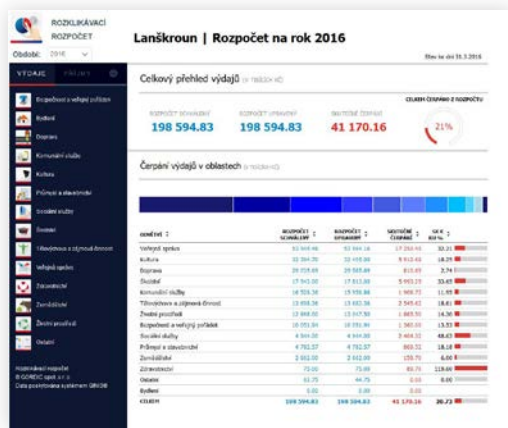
ROZKLIKÁVACÍ ROZPOČET

Období: 2016

VÝDAJE PŘÍJMY

Bezpečnost a veřejný pořádek
Bydlení
Doprava
Komunální služby
Kultura
Průmysl a stavebnictví
Sociální služby
Školství
Tělovýchova a zájmová činnost
Veřejná správa
Zdravotnictví
Zemědělství
Životní prostředí
Ostatní

Rozklikávací rozpočet
© GORDIC spol. s r. o.
Data poskytována systémem GINIS®

Lanškroun | Rozpočet na rok 2016

Stav ke dni 31.3.2016

Celkový přehled výdajů (v tisících Kč)

ROZPOČET SCHVÁLENÝ
198 594.83

ROZPOČET UPRAVENÝ
198 594.83

SKUTEČNÉ ČERPÁNÍ
41 170.16

CELKEM ČERPÁNO Z ROZPOČTU
21%

Čerpání výdajů v oblastech (v tisících Kč)

| ODVĚTVÍ | ROZPOČET SCHVÁLENÝ | ROZPOČET UPRAVENÝ | SKUTEČNÉ ČERPÁNÍ | SR K 100% |
|---|---|---|---|---|
| Veřejná správa | 53 944.16 | 53 944.16 | 17 350.45 | 32.21 |
| Kultura | 32 394.70 | 32 493.00 | 5 912.61 | 18.20 |
| Doprava | 29 725.69 | 29 585.69 | 815.65 | 2.76 |
| Školství | 17 943.00 | 17 943.00 | 5 993.19 | 33.40 |
| Komunální služby | 16 526.34 | 15 938.84 | 1 909.72 | 11.98 |
| Tělovýchova a zájmová činnost | 15 058.36 | 15 032.36 | 2 545.62 | 16.93 |
| Životní prostředí | 12 848.00 | 12 947.50 | 1 885.50 | 14.56 |
| Bezpečnost a veřejný pořádek | 10 051.84 | 10 051.84 | 1 365.00 | 13.58 |
| Sociální služby | 4 564.00 | 4 564.00 | 2 464.32 | 48.03 |
| Průmysl a stavebnictví | 4 782.57 | 4 782.57 | 865.31 | 18.10 |
| Zemědělství | 2 612.00 | 2 612.00 | 159.70 | 6.00 |
| Zdravotnictví | 73.00 | 73.00 | 85.71 | 119.66 |
| Ostatní | 51.75 | 44.75 | 0.00 | 0.00 |
| Bydlení | 0.00 | 0.00 | 0.00 | |
| CELKEM | 198 594.83 | 198 594.83 | 41 170.16 | 20.73 |